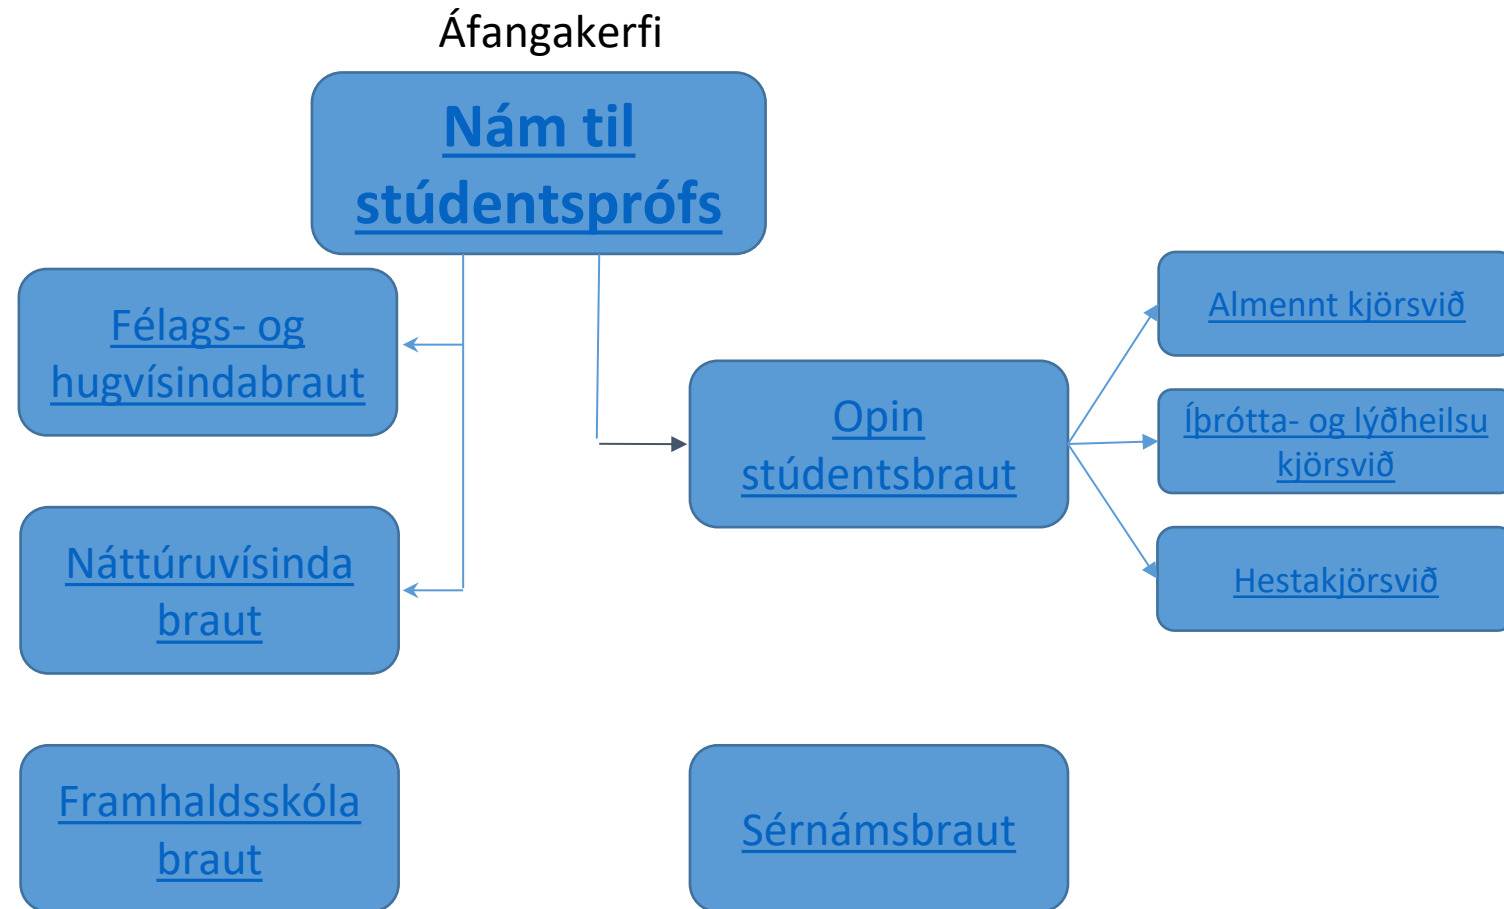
Áfangakerfi

Nám til stúdentsprófs

Félags- og hugvísindabraut

Náttúruvísinda braut

Framhaldsskóla braut

Opin stúdentsbraut

Almennt kjörsvið

Íþrótta- og lýðheilsu kjörsvið

Hestakjörsvið

Sérnámsbraut